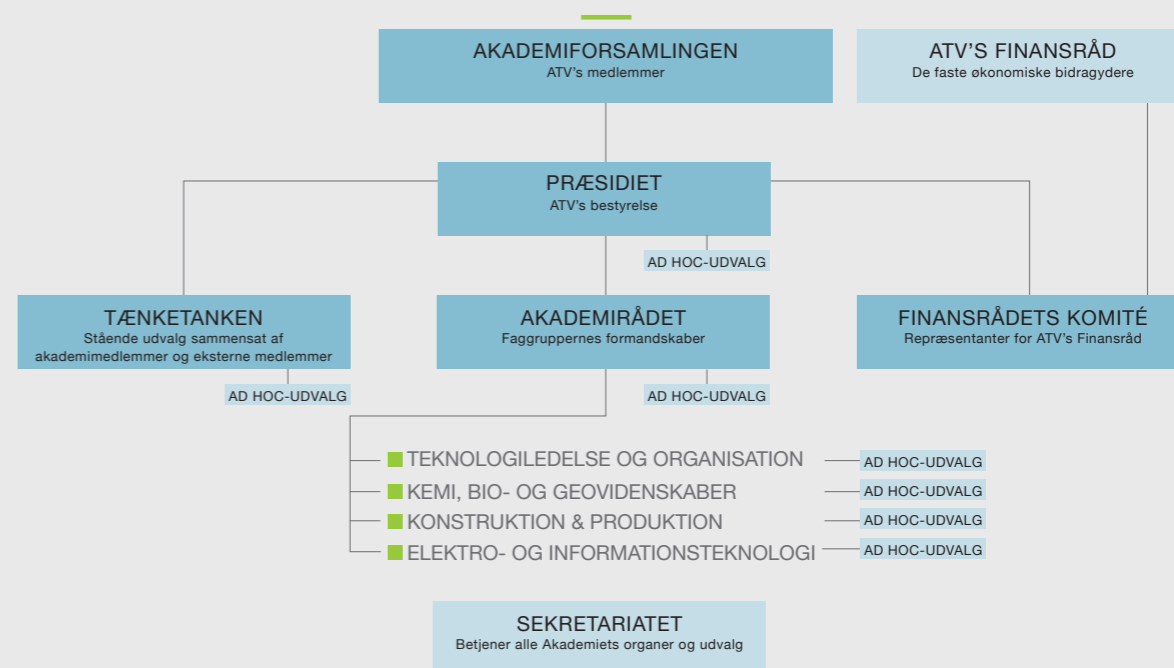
AKADEMIFORSAMLINGEN
ATV's medlemmer

ATV'S FINANSRÅD
De faste økonomiske bidragydere

PRÆSIDIET
ATV's bestyrelse

AD HOC-UDVALG

TÆNKETANKEN
Stående udvalg sammensat af akademimedlemmer og eksterne medlemmer

AD HOC-UDVALG

AKADEMIRÅDET
Faggruppernes formandskaber

AD HOC-UDVALG

FINANSRÅDETS KOMITÉ
Repræsentanter for ATV's Finansråd

TEKNOLOGILEDELSE OG ORGANISATION
AD HOC-UDVALG

KEMI, BIO- OG GEOVIDENSKABER
AD HOC-UDVALG

KONSTRUKTION & PRODUKTION
AD HOC-UDVALG

ELEKTRO- OG INFORMATIONSTEKNOLOGI
AD HOC-UDVALG

SEKRETARIATET
Betjener alle Akademiets organer og udvalg